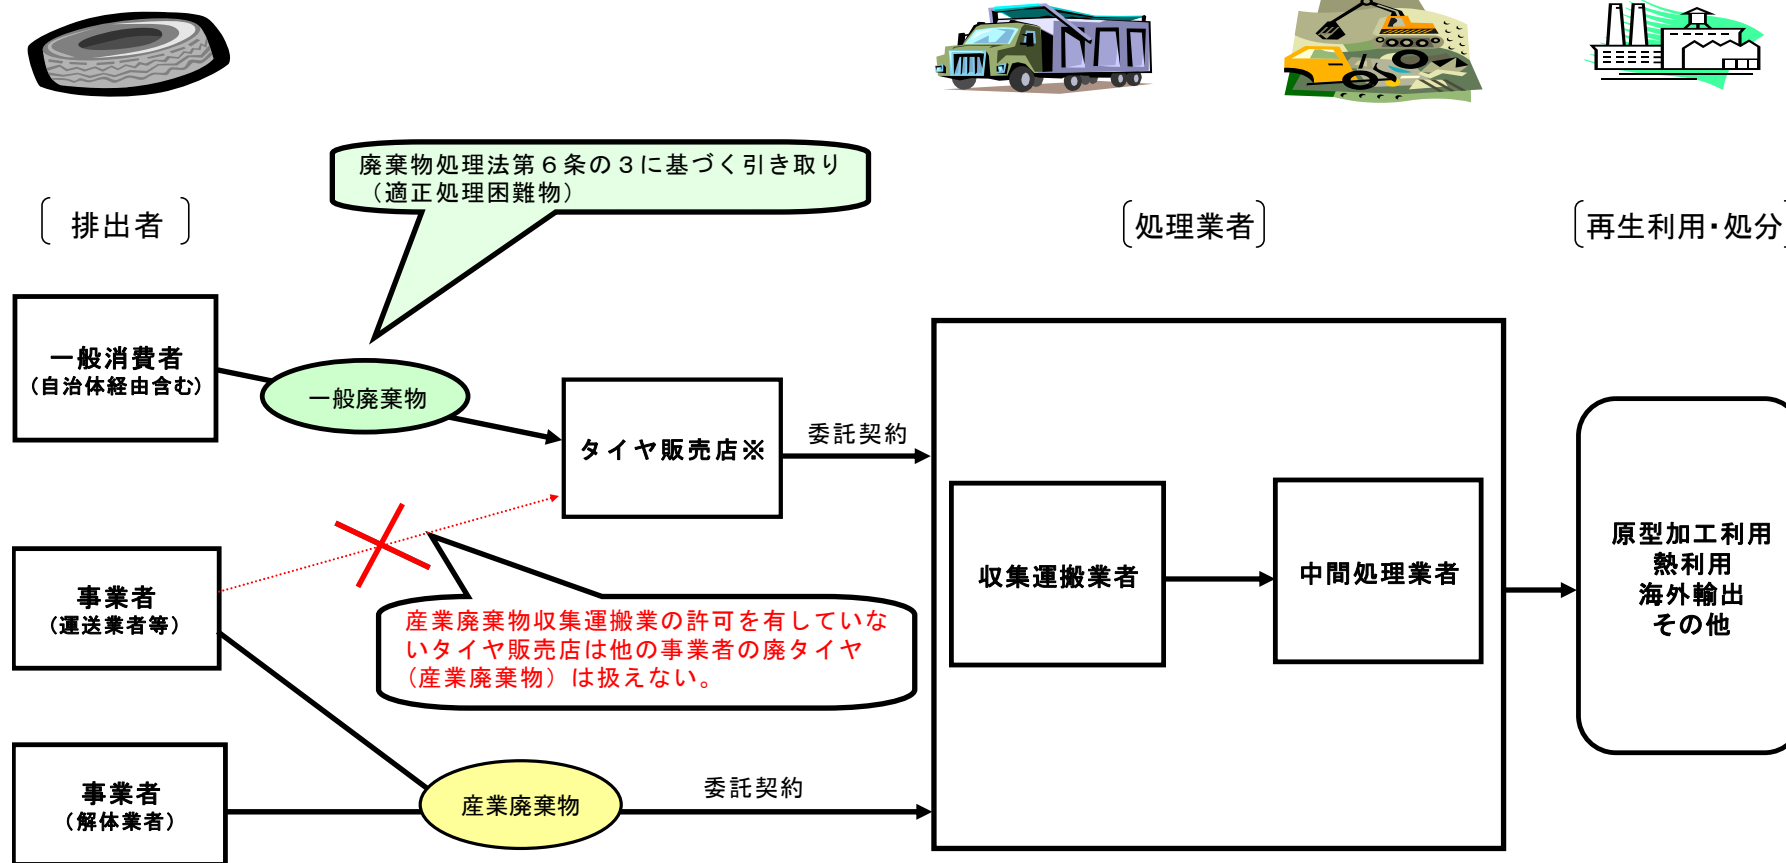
廃棄物処理法第６条の３に基づく引き取り
（適正処理困難物）

排出者

処理業者

再生利用・処分

一般消費者
（自治体経由含む）

一般廃棄物

タイヤ販売店※

委託契約

収集運搬業者

中間処理業者

原型加工利用
熱利用
海外輸出
その他

事業者
（運送業者等）

産業廃棄物収集運搬業の許可を有していないタイヤ販売店は他の事業者の廃タイヤ（産業廃棄物）は扱えない。

事業者
（解体業者）

産業廃棄物

委託契約